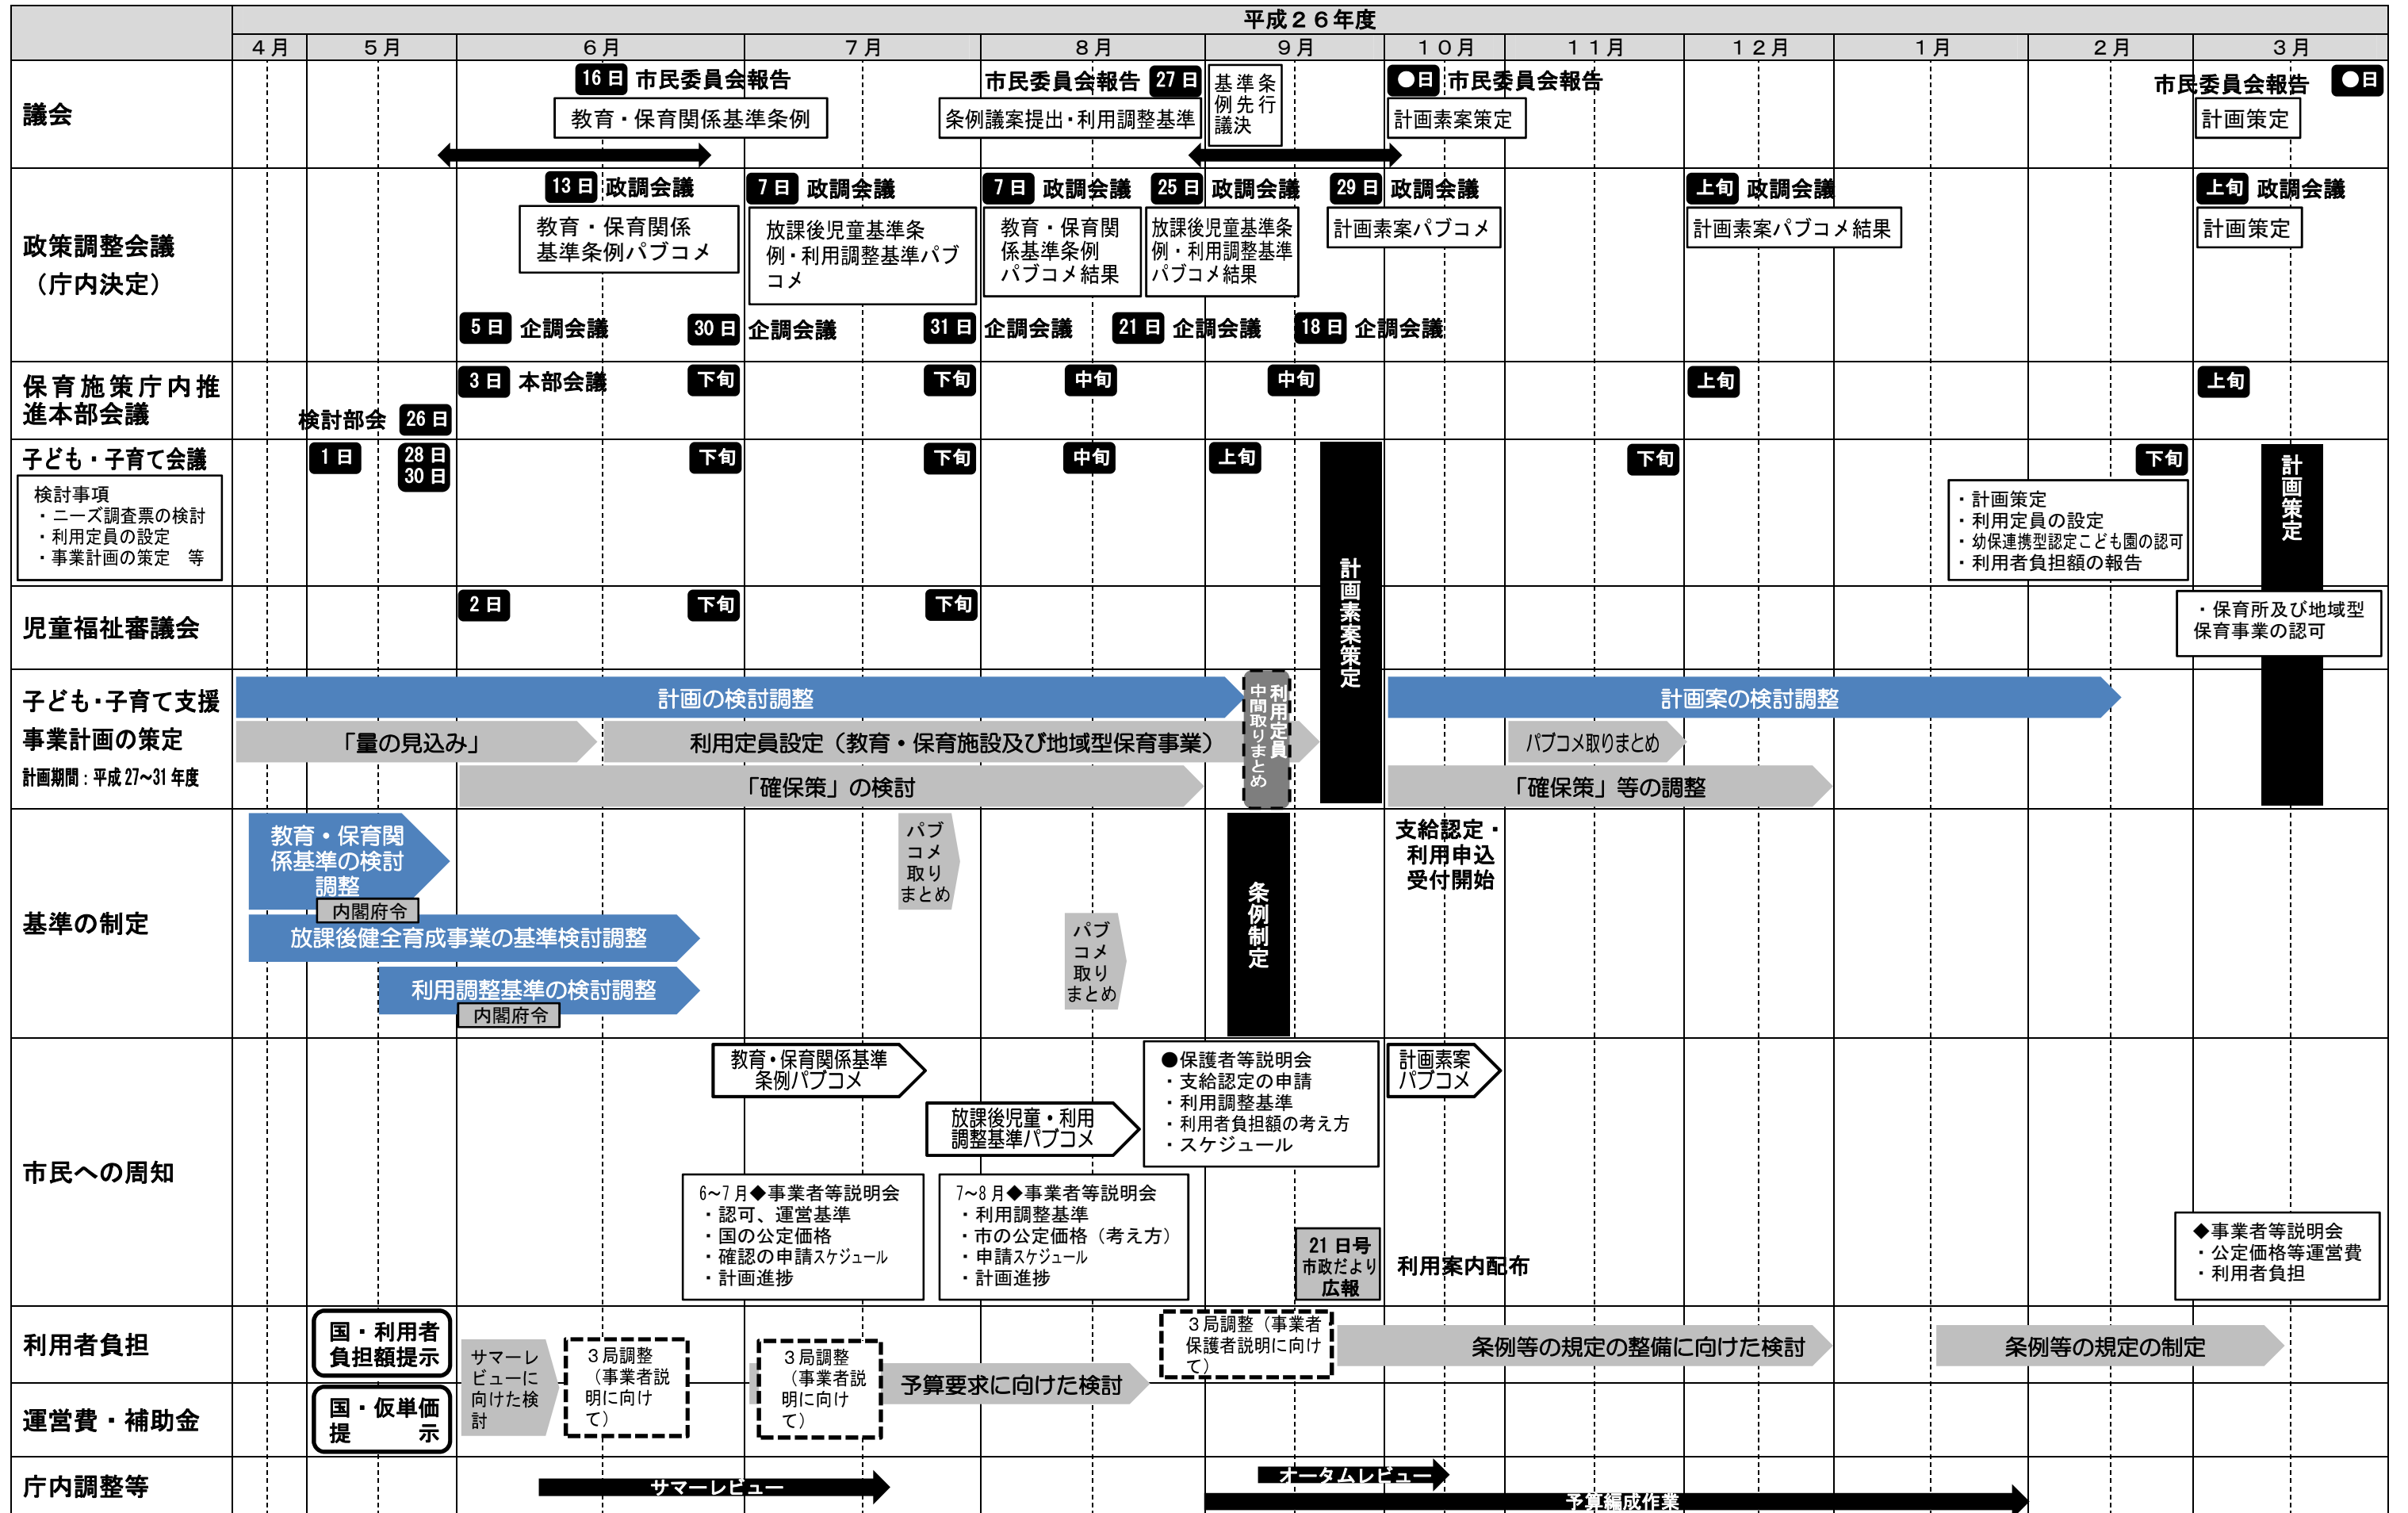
平成２６年度

| | ４月 | ５月 | ６月 | ７月 | ８月 | ９月 | １０月 | １１月 | １２月 | １月 | ２月 | ３月 |
|---|---|---|---|---|---|---|---|---|---|---|---|---|

議会
16日 市民委員会報告
教育・保育関係基準条例
市民委員会報告 27日
条例議案提出・利用調整基準
基準条例先行議決
●日 市民委員会報告
計画素案策定
市民委員会報告 ●日
計画策定

政策調整会議（庁内決定）
13日 政調会議
教育・保育関係基準条例パブコメ
7日 政調会議
放課後児童基準条例・利用調整基準パブコメ
7日 政調会議
教育・保育関係基準条例パブコメ結果
25日 政調会議
放課後児童基準条例・利用調整基準パブコメ結果
29日 政調会議
計画素案パブコメ
上旬 政調会議
計画素案パブコメ結果
上旬 政調会議
計画策定
5日 企調会議
30日 企調会議
31日 企調会議
21日 企調会議
18日 企調会議

保育施策庁内推進本部会議
検討部会 26日
3日 本部会議
下旬
下旬
中旬
中旬
上旬
上旬

子ども・子育て会議
検討事項
・ニーズ調査票の検討
・利用定員の設定
・事業計画の策定 等
1日
28日
30日
下旬
下旬
中旬
上旬
下旬
下旬
・計画策定
・利用定員の設定
・幼保連携型認定こども園の認可
・利用者負担額の報告
計画策定

児童福祉審議会
2日
下旬
下旬
・保育所及び地域型保育事業の認可

子ども・子育て支援事業計画の策定
計画期間：平成27~31年度
計画の検討調整
「量の見込み」
利用定員設定（教育・保育施設及び地域型保育事業）
「確保策」の検討
利用定員中間取りまとめ
計画素案策定
計画案の検討調整
パブコメ取りまとめ
「確保策」等の調整

基準の制定
教育・保育関係基準の検討調整
内閣府令
放課後健全育成事業の基準検討調整
利用調整基準の検討調整
内閣府令
パブコメ取りまとめ
パブコメ取りまとめ
条例制定
支給認定・利用申込受付開始

市民への周知
教育・保育関係基準条例パブコメ
放課後児童・利用調整基準パブコメ
●保護者等説明会
・支給認定の申請
・利用調整基準
・利用者負担額の考え方
・スケジュール
計画素案パブコメ
6~7月◆事業者等説明会
・認可、運営基準
・国の公定価格
・確認の申請スケジュール
・計画進捗
7~8月◆事業者等説明会
・利用調整基準
・市の公定価格（考え方）
・申請スケジュール
・計画進捗
21日号 市政だより 広報
利用案内配布
◆事業者等説明会
・公定価格等運営費
・利用者負担

利用者負担
国・利用者負担額提示
サマーレビューに向けた検討
３局調整（事業者説明に向けて）
３局調整（事業者説明に向けて）
予算要求に向けた検討
３局調整（事業者保護者説明に向けて）
条例等の規定の整備に向けた検討
条例等の規定の制定

運営費・補助金
国・仮単価提示

庁内調整等
サマーレビュー
オータムレビュー
予算編成作業